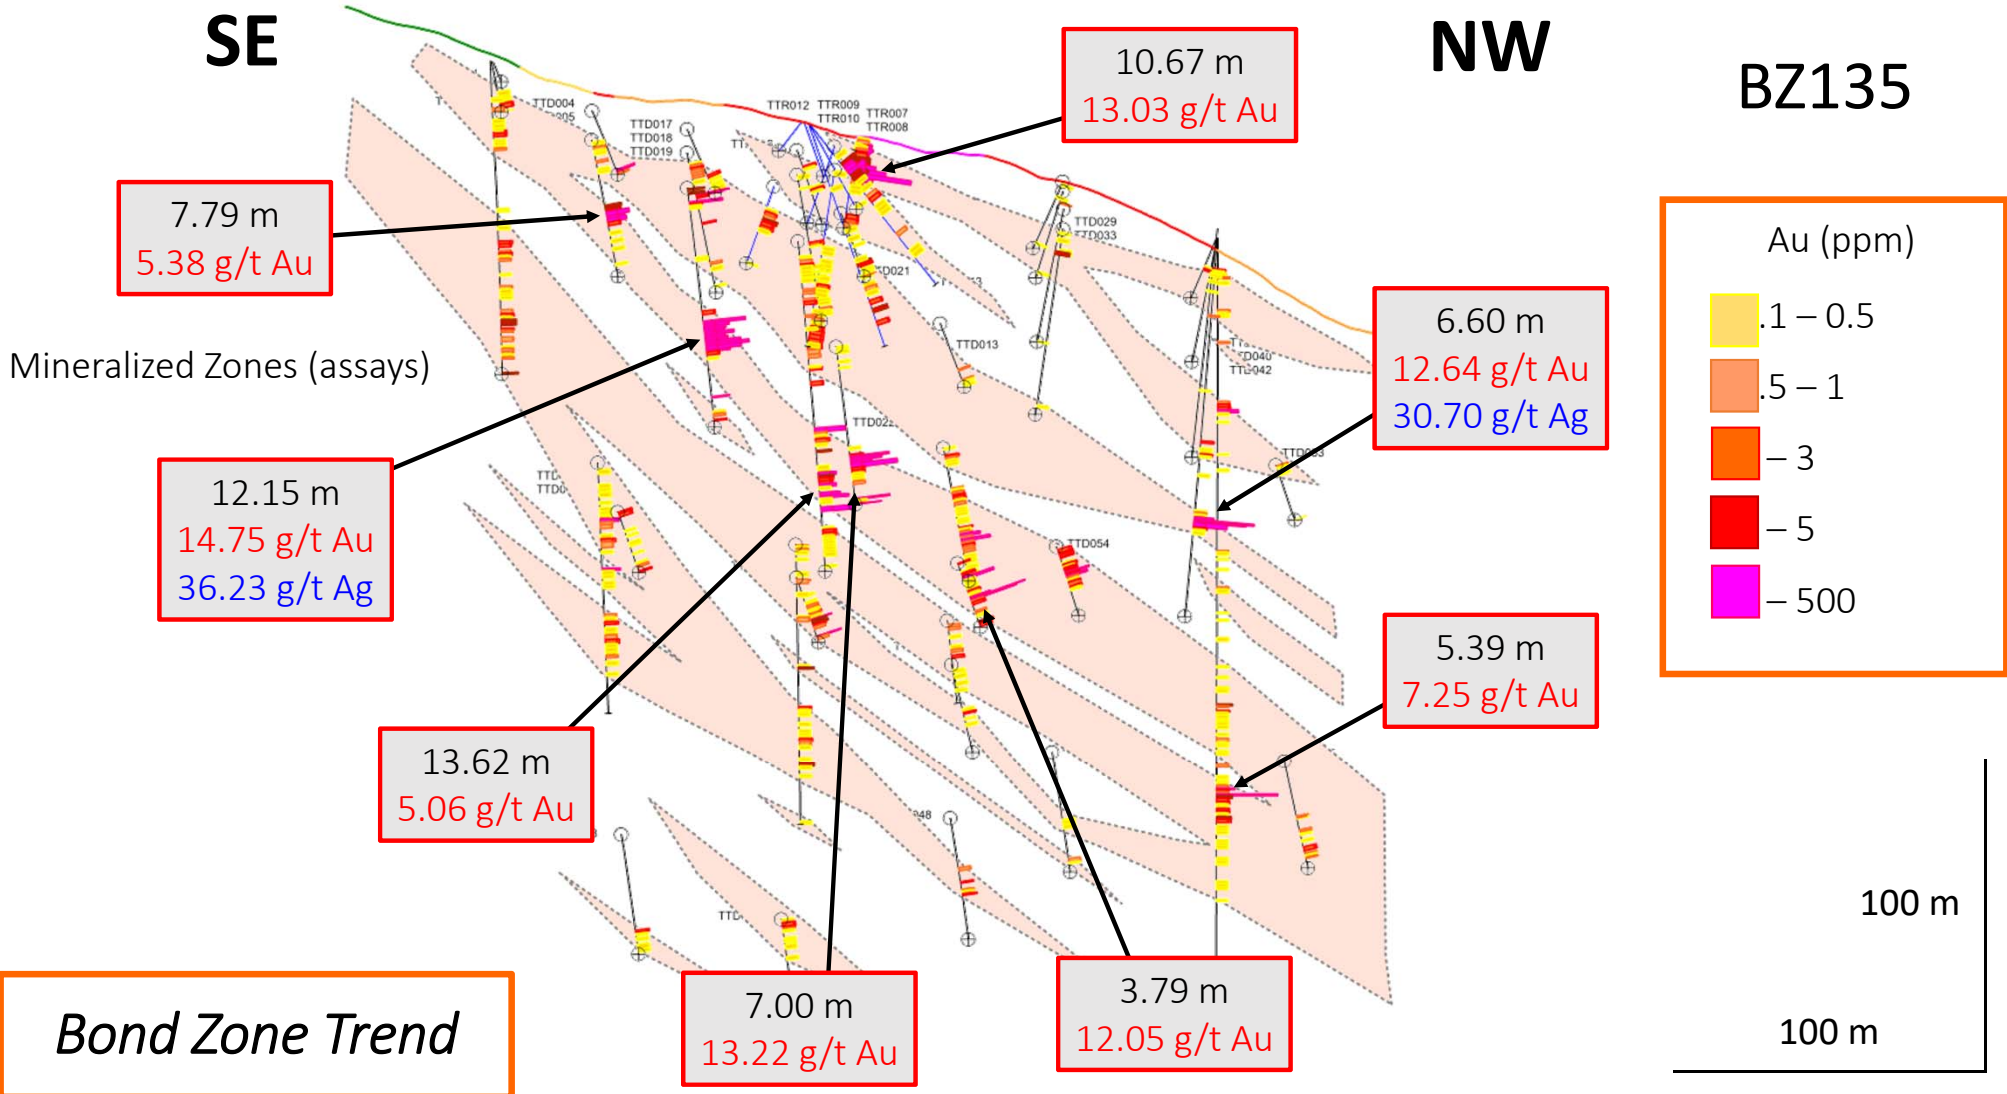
SE

NW

BZ135

10.67 m
13.03 g/t Au

7.79 m
5.38 g/t Au

Mineralized Zones (assays)

12.15 m
14.75 g/t Au
36.23 g/t Ag

6.60 m
12.64 g/t Au
30.70 g/t Ag

5.39 m
7.25 g/t Au

13.62 m
5.06 g/t Au

7.00 m
13.22 g/t Au

3.79 m
12.05 g/t Au

Bond Zone Trend

Au (ppm)
.1 – 0.5
.5 – 1
– 3
– 5
– 500

100 m

100 m

TTD004
TTD017
TTD018
TTD019
TTR012
TTR009
TTR010
TTR007
TTR008
TTD029
TTD033
TTD021
TTD013
TTD040
TTD042
TTD022
TTD054